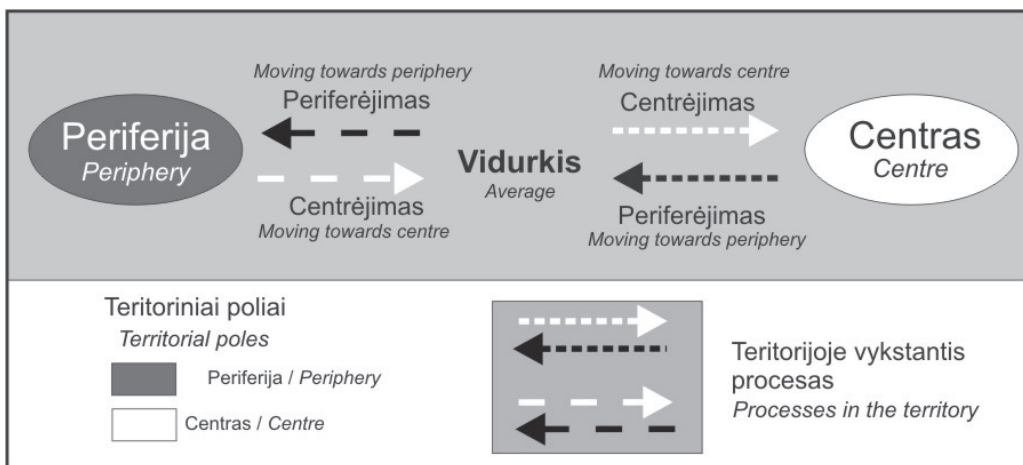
Moving towards periphery
Periferėjimas

Periferija
Periphery

Centrėjimas
Moving towards centre

Vidurkis
Average

Moving towards centre
Centrėjimas

Centras
Centre

Periferėjimas
Moving towards periphery

Teritoriniai poliai
Territorial poles

Periferija / Periphery

Centras / Centre

Teritorijoje vykstantis procesas
Processes in the territory